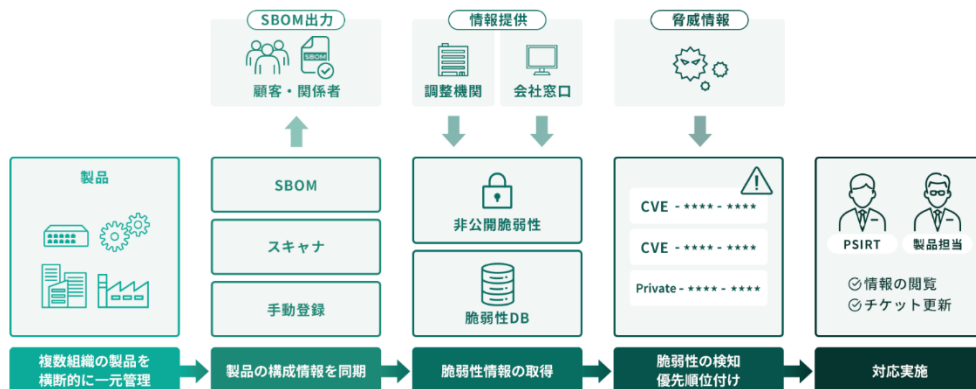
SBOM出力

顧客・関係者

情報提供

調整機関

会社窓口

脅威情報

製品

SBOM

スキャナ

手動登録

非公開脆弱性

脆弱性DB

CVE - **** - ****

CVE - **** - ****

Private - **** - ****

PSIRT

製品担当

情報の閲覧

チケット更新

複数組織の製品を横断的に一元管理

製品の構成情報を同期

脆弱性情報の取得

脆弱性の検知
優先順位付け

対応実施